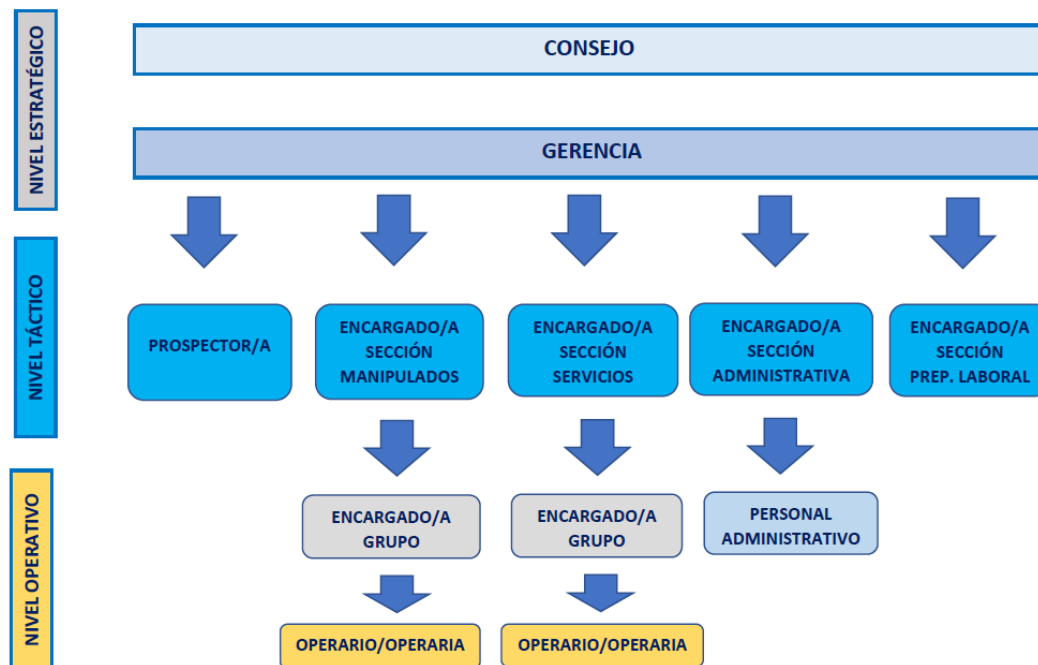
NIVEL ESTRATÉGICO

CONSEJO

GERENCIA

NIVEL TÁCTICO

PROSPECTOR/A

ENCARGADO/A SECCIÓN MANIPULADOS

ENCARGADO/A SECCIÓN SERVICIOS

ENCARGADO/A SECCIÓN ADMINISTRATIVA

ENCARGADO/A SECCIÓN PREP. LABORAL

NIVEL OPERATIVO

ENCARGADO/A GRUPO

ENCARGADO/A GRUPO

PERSONAL ADMINISTRATIVO

OPERARIO/OPERARIA

OPERARIO/OPERARIA